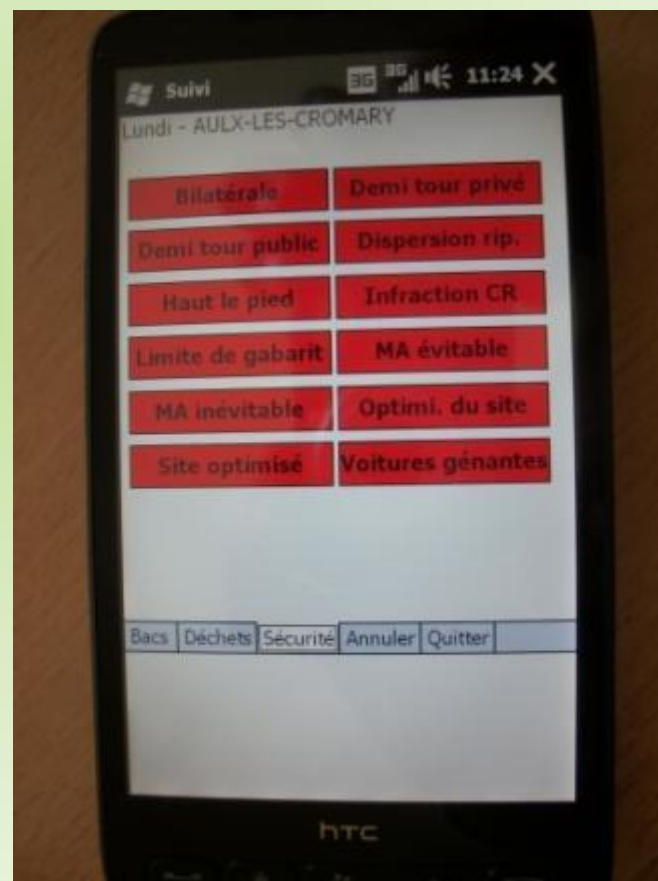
Suivi 3G 3G 11:24 ✕

Lundi - AULX-LES-CROMARY

Bilatérale
Demi tour privé
Demi tour public
Dispersion rip.
Haut le pied
Infraction CR
Limite de gabarit
MA évitable
MA inévitable
Optimi. du site
Site optimisé
Voitures génantes

Bacs | Déchets | Sécurité | Annuler | Quitter

htc